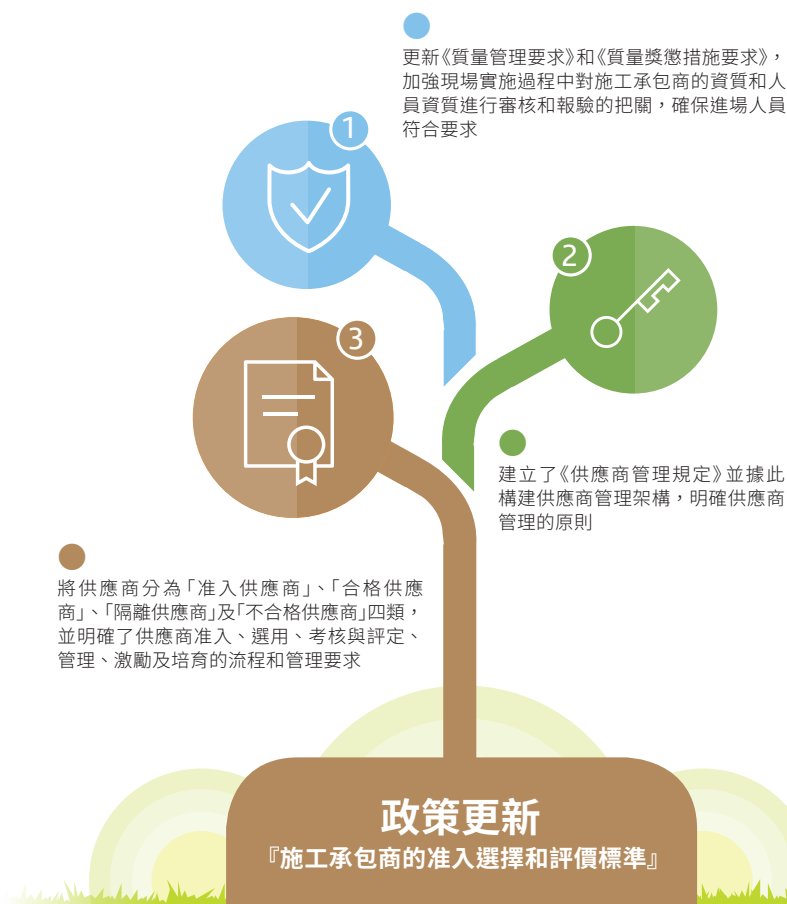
更新《質量管理要求》和《質量獎懲措施要求》，加強現場實施過程中對施工承包商的資質和人員資質進行審核和報驗的把關，確保進場人員符合要求

1

2

3

建立了《供應商管理規定》並據此構建供應商管理架構，明確供應商管理的原則

將供應商分為「准入供應商」、「合格供應商」、「隔離供應商」及「不合格供應商」四類，並明確了供應商准入、選用、考核與評定、管理、激勵及培育的流程和管理要求

政策更新
『施工承包商的准入選擇和評價標準』